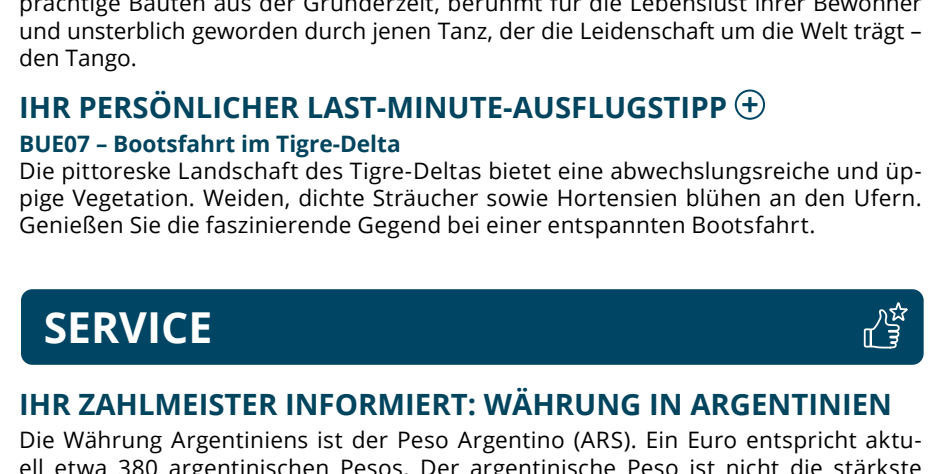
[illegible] und unsterblich geworden durch jenen Tanz, der die Leidenschaft um die Welt trägt – den Tango.

IHR PERSÖNLICHER LAST-MINUTE-AUSFLUGSTIPP

BUE07 – Bootsfahrt im Tigre-Delta
Die pittoreske Landschaft des Tigre-Deltas bietet eine abwechslungsreiche und üppige Vegetation. Weiden, dichte Sträucher sowie Hortensien blühen an den Ufern. Genießen Sie die faszinierende Gegend bei einer entspannten Bootsfahrt.

SERVICE

IHR ZAHLMEISTER INFORMIERT: WÄHRUNG IN ARGENTINIEN
Die Währung Argentiniens ist der Peso Argentino (ARS). Ein Euro entspricht aktuell etwa 380 argentinischen Pesos. Der argentinische Peso ist nicht die stärkste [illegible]